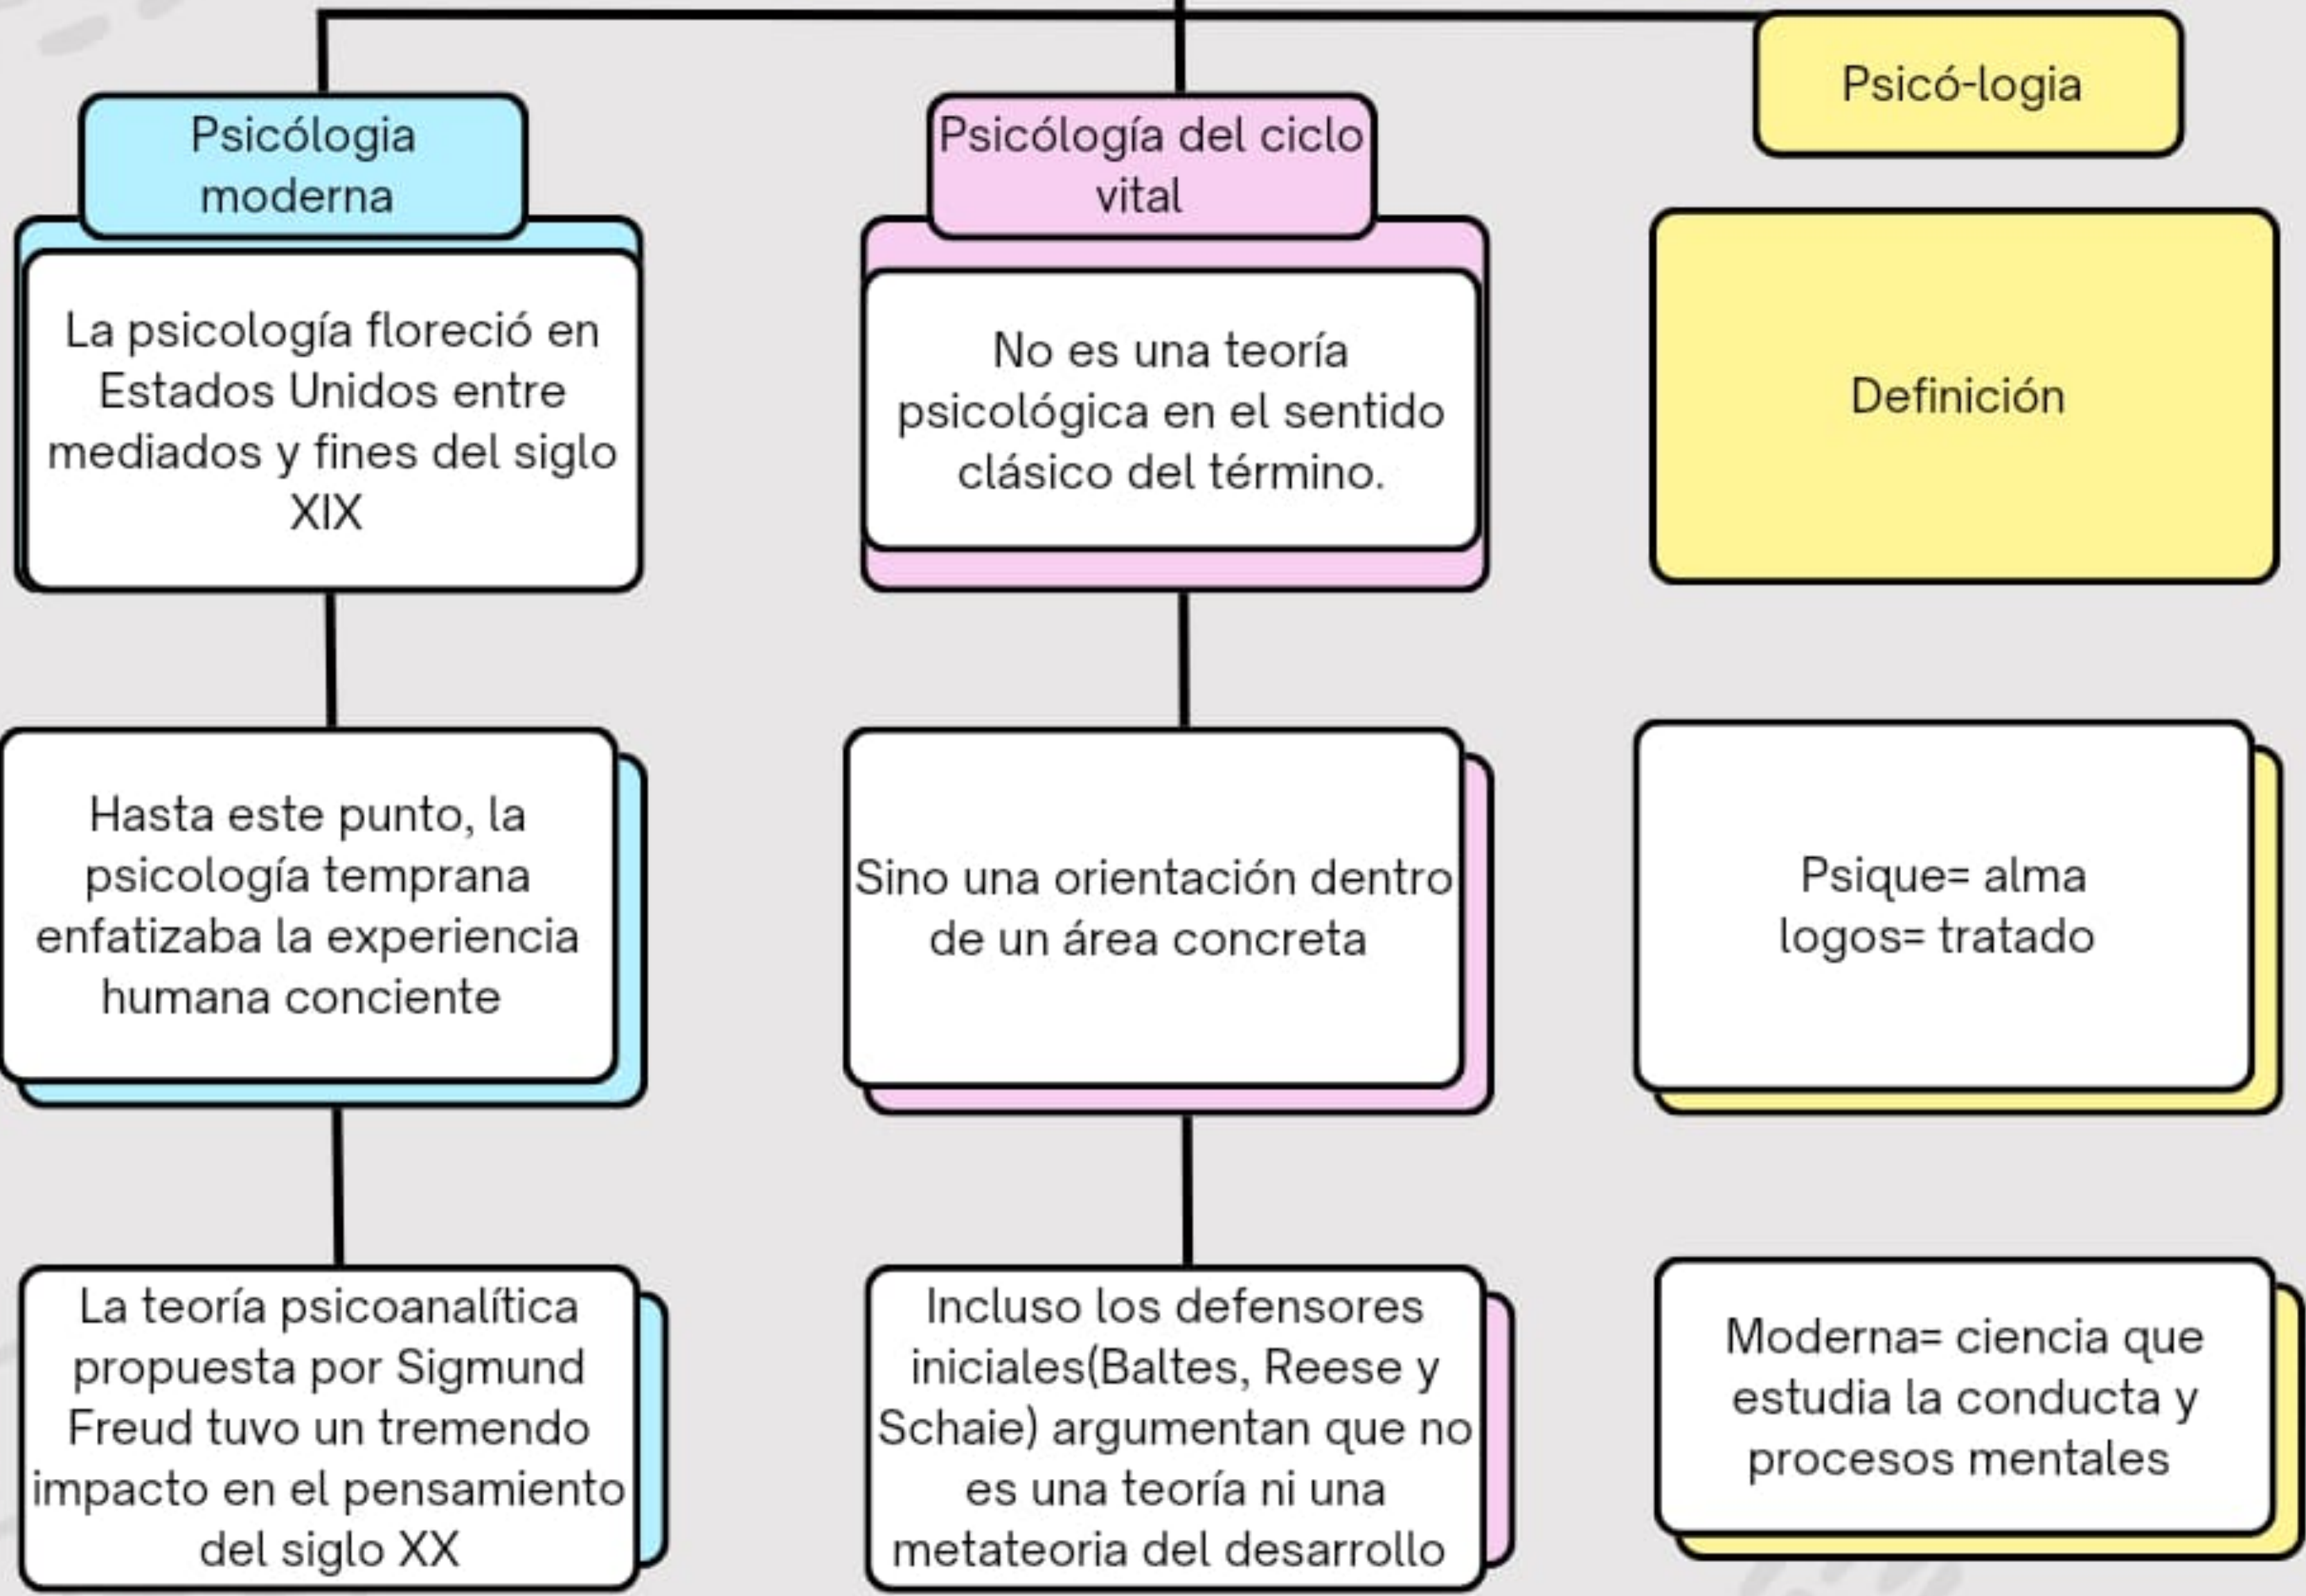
Psicólogia moderna

La psicología floreció en Estados Unidos entre mediados y fines del siglo XIX

Hasta este punto, la psicología temprana enfatizaba la experiencia humana conciente

La teoría psicoanalítica propuesta por Sigmund Freud tuvo un tremendo impacto en el pensamiento del siglo XX

Psicólogía del ciclo vital

No es una teoría psicológica en el sentido clásico del término.

Sino una orientación dentro de un área concreta

Incluso los defensores iniciales(Baltes, Reese y Schaie) argumentan que no es una teoría ni una metateoria del desarrollo

Psicó-logia

Definición

Psique= alma
logos= tratado

Moderna= ciencia que estudia la conducta y procesos mentales